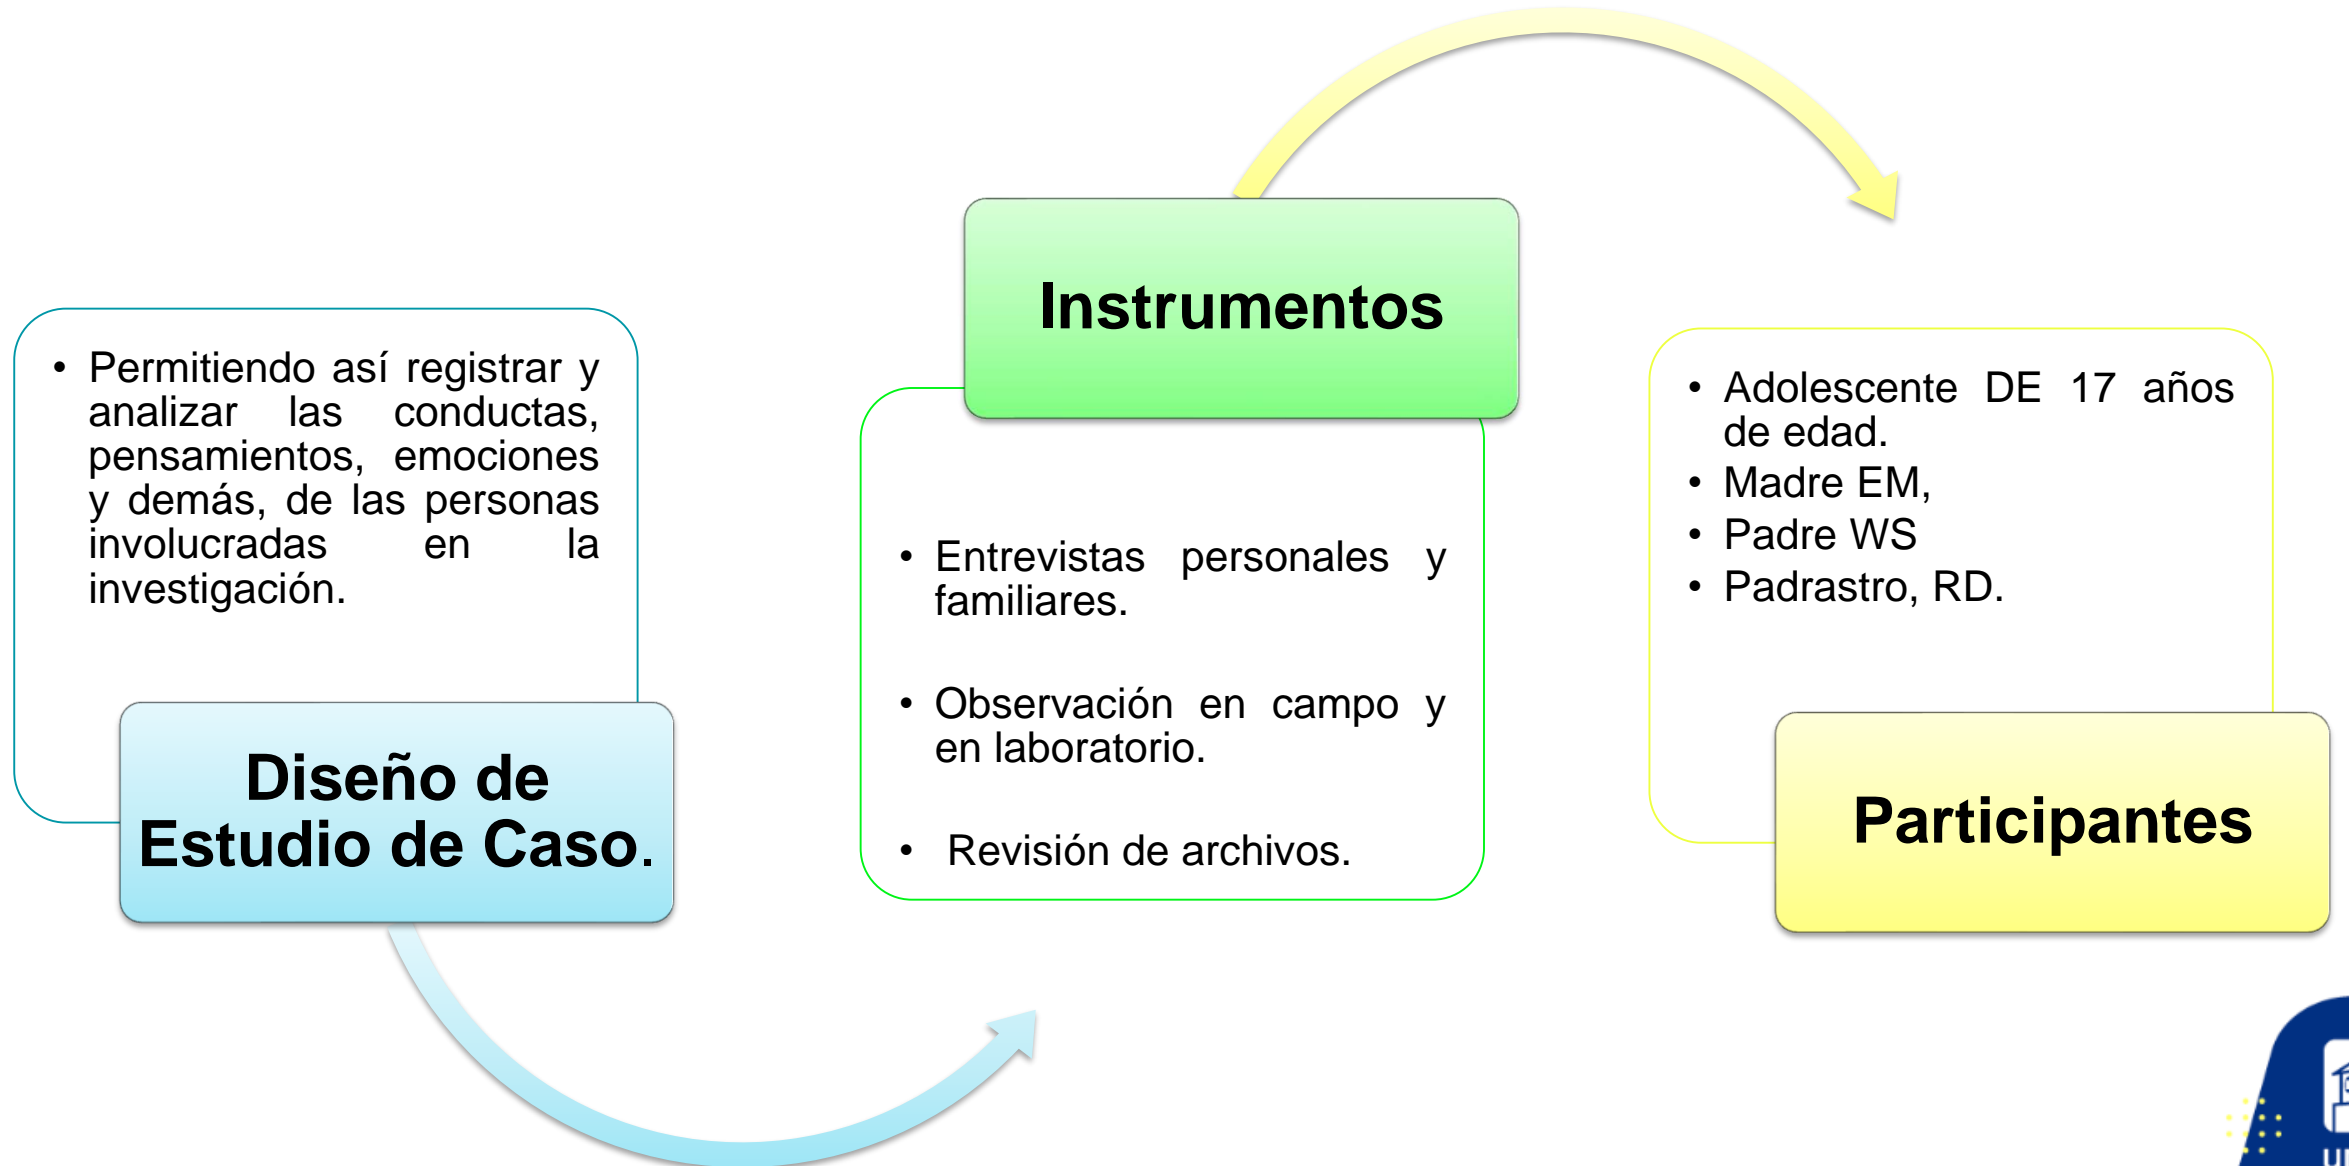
- Permitiendo así registrar y analizar las conductas, pensamientos, emociones y demás, de las personas involucradas en la investigación.

Diseño de Estudio de Caso.

Instrumentos

- Entrevistas personales y familiares.
- Observación en campo y en laboratorio.
- Revisión de archivos.

- Adolescente DE 17 años de edad.
- Madre EM,
- Padre WS
- Padrastro, RD.

Participantes